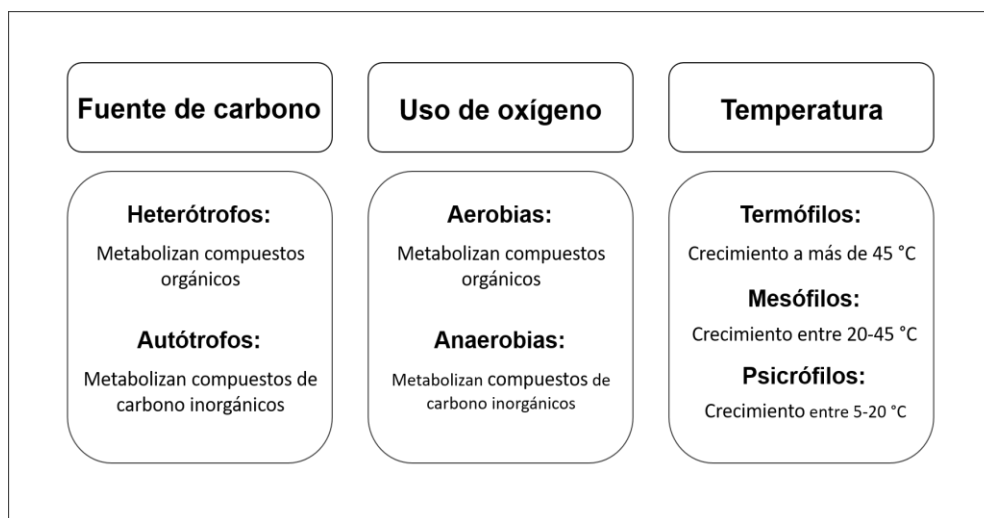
Fuente de carbono

Heterótrofos:

Metabolizan compuestos orgánicos

Autótrofos:

Metabolizan compuestos de carbono inorgánicos

Uso de oxígeno

Aerobias:

Metabolizan compuestos orgánicos

Anaerobias:

Metabolizan compuestos de carbono inorgánicos

Temperatura

Termófilos:

Crecimiento a más de 45 °C

Mesófilos:

Crecimiento entre 20-45 °C

Psicrófilos:

Crecimiento entre 5-20 °C